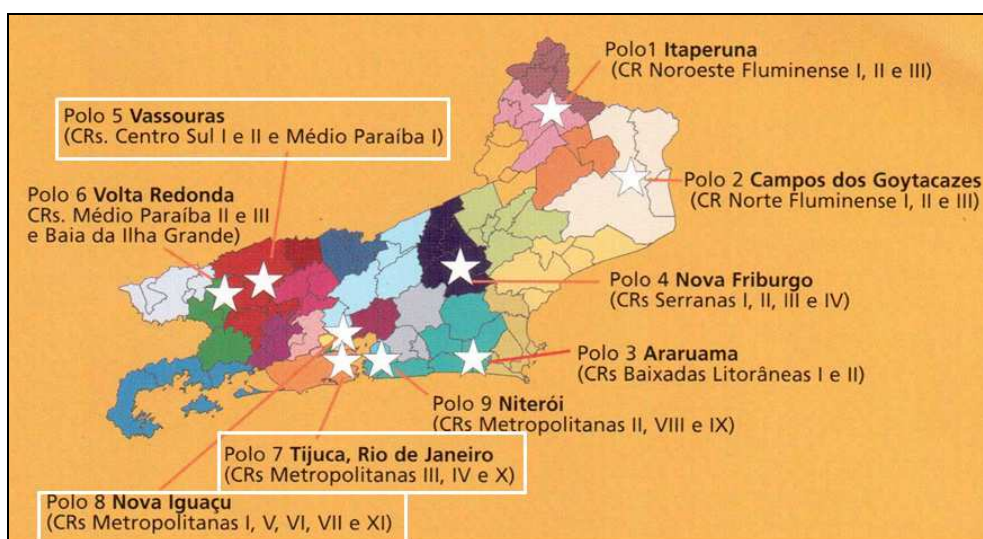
Polo1 **Itaperuna**
(CR Noroeste Fluminense I, II e III)

Polo 5 **Vassouras**
(CRs. Centro Sul I e II e Médio Paraíba I)

Polo 6 **Volta Redonda**
CRs. Médio Paraíba II e III
e Baia da Ilha Grande)

Polo 2 **Campos dos Goytacazes**
(CR Norte Fluminense I, II e III)

Polo 4 **Nova Friburgo**
(CRs Serranas I, II, III e IV)

Polo 3 **Araruama**
(CRs Baixadas Litorâneas I e II)

Polo 9 **Niterói**
(CRs Metropolitanas II, VIII e IX)

Polo 7 **Tijuca, Rio de Janeiro**
(CRs Metropolitanas III, IV e X)

Polo 8 **Nova Iguaçu**
(CRs Metropolitanas I, V, VI, VII e XI)